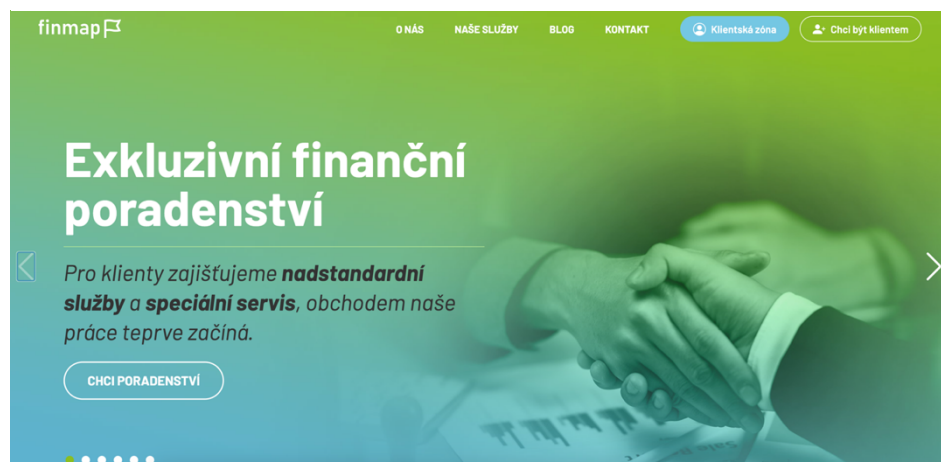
finmap

O NÁS NAŠE SLUŽBY BLOG KONTAKT Klientská zóna Chci být klientem

Exkluzivní finanční poradenství

Pro klienty zajišťujeme **nadstandardní služby** a **speciální servis**, obchodem naše práce teprve začíná.

CHCI PORADENSTVÍ